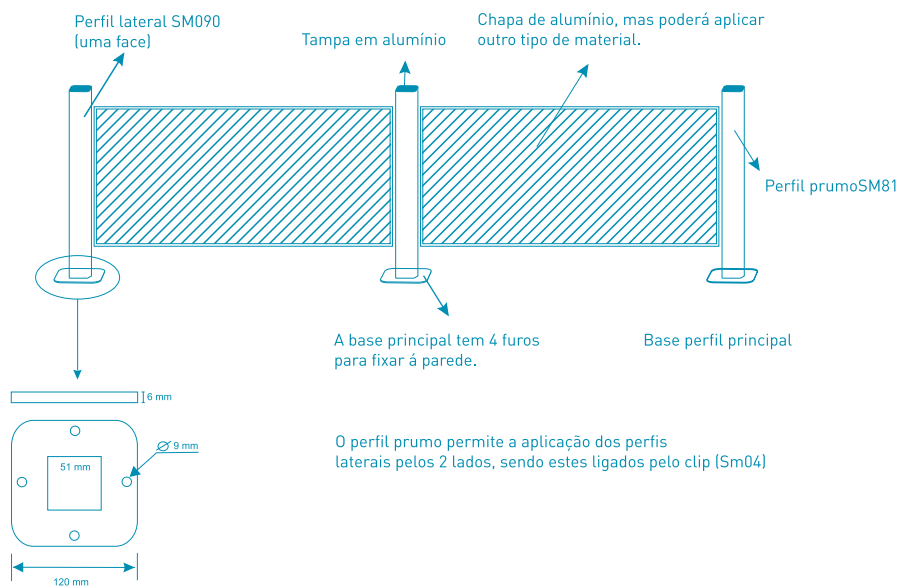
Perfil lateral SM090
(uma face)

Tampa em alumínio

Chapa de alumínio, mas poderá aplicar outro tipo de material.

Perfil prumoSM81

A base principal tem 4 furos para fixar á parede.

Base perfil principal

6 mm

9 mm

51 mm

120 mm

O perfil prumo permite a aplicação dos perfis laterais pelos 2 lados, sendo estes ligados pelo clip (Sm04)